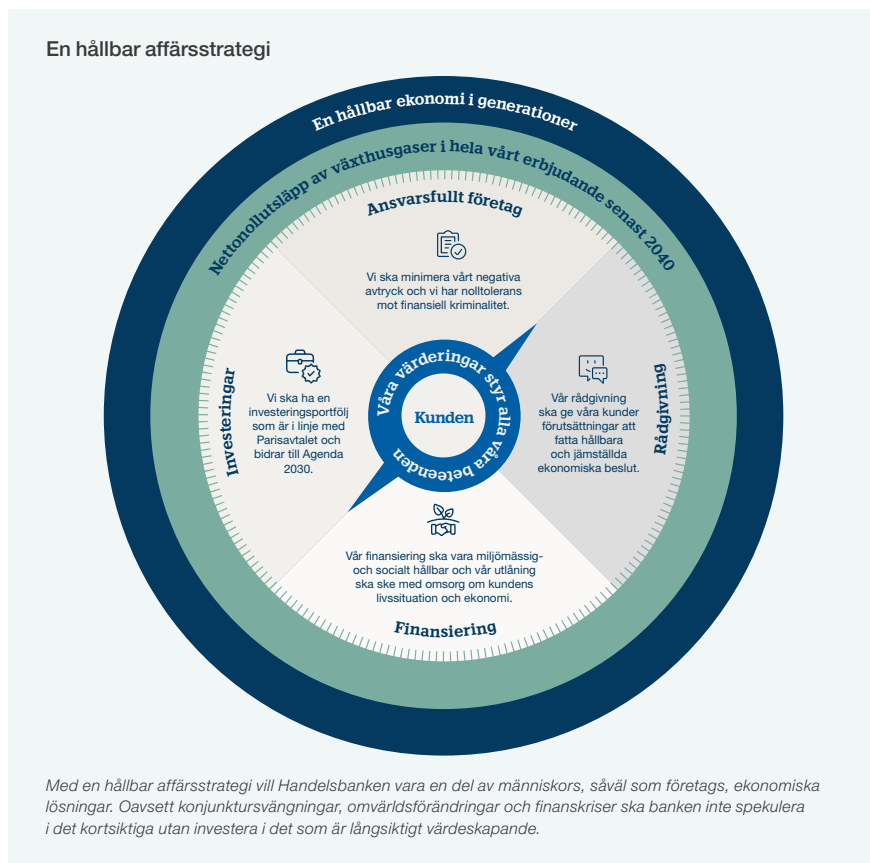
En hållbar affärsstrategi

En hållbar ekonomi i generationer

Nettonollutsläpp av växthusgaser i hela vårt erbjudande senast 2040

Ansvarsfullt företag

Vi ska minimera vårt negativa avtryck och vi har nolltolerans mot finansiell kriminalitet.

Investeringar

Vi ska ha en investeringsportfölj som är i linje med Parisavtalet och bidrar till Agenda 2030.

Våra värderingar styr alla våra beteenden

Kunden

Rådgivning

Vår rådgivning ska ge våra kunder förutsättningar att fatta hållbara och jämställda ekonomiska beslut.

Vår finansiering ska vara miljömässig- och socialt hållbar och vår utlåning ska ske med omsorg om kundens livssituation och ekonomi.

Finansiering

Med en hållbar affärsstrategi vill Handelsbanken vara en del av människors, såväl som företags, ekonomiska lösningar. Oavsett konjunktursvängningar, omvärldsförändringar och finanskriser ska banken inte spekulera i det kortsiktiga utan investera i det som är långsiktigt värdeskapande.